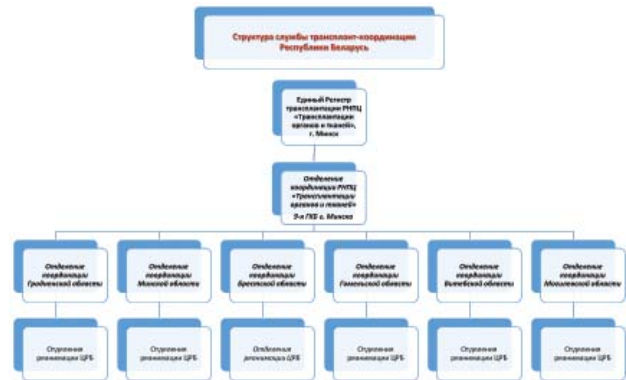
Структура службы трансплант-координации Республики Беларусь

Единый Регистр трансплантации РНПЦ «Трансплантации органов и тканей», г. Минск

Отделение координации РНПЦ «Трансплантации органов и тканей» 9-я ГКБ г. Минска

Отделение координации Гродненской области

Отделение координации Минской области

Отделение координации Брестской области

Отделение координации Гомельской области

Отделение координации Витебской области

Отделение координации Могилевской области

Отделения реанимации ЦРБ

Отделения реанимации ЦРБ

Отделения реанимации ЦРБ

Отделения реанимации ЦРБ

Отделения реанимации ЦРБ

Отделения реанимации ЦРБ